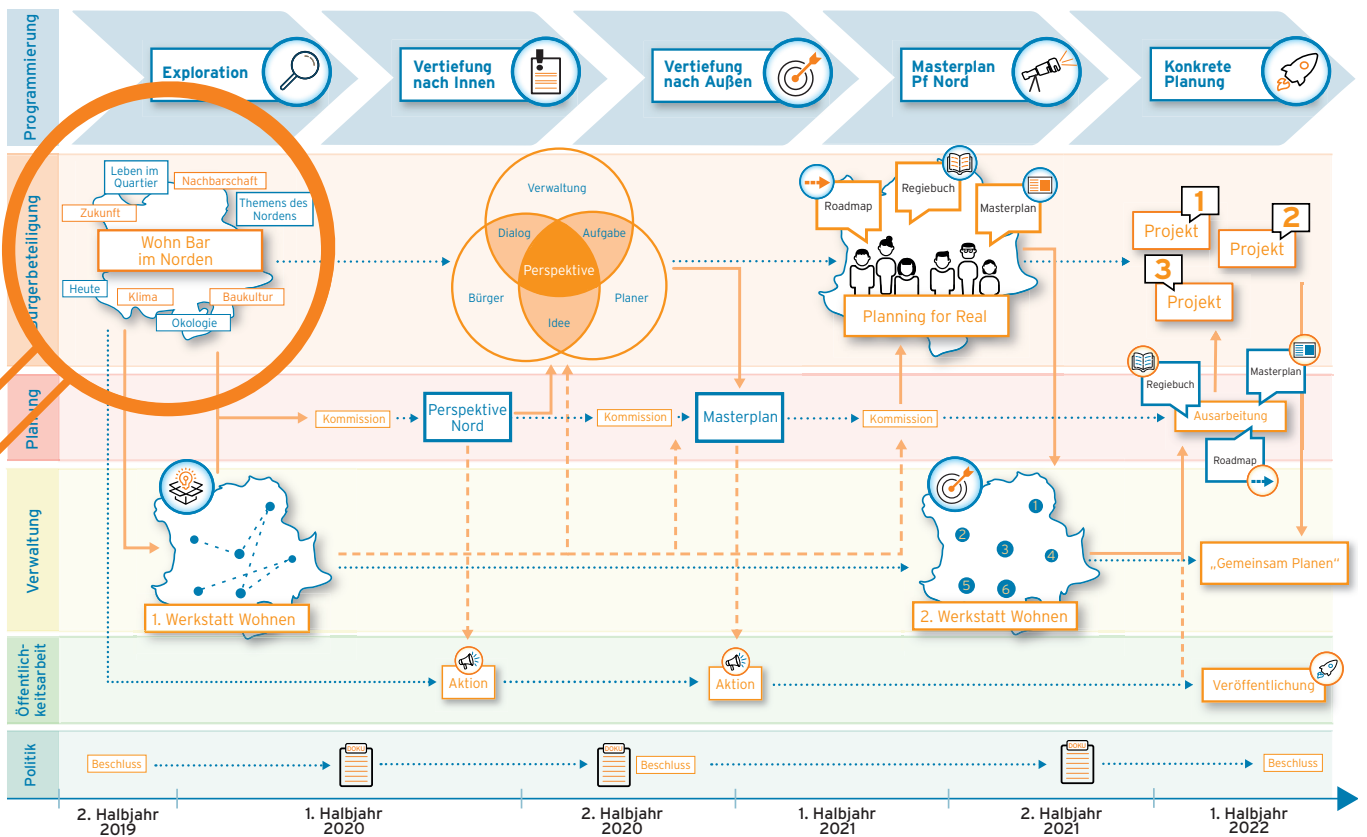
Programmierung

Exploration

Vertiefung nach Innen

Vertiefung nach Außen

Masterplan Pf Nord

Konkrete Planung

Bürgerbeteiligung

Leben im Quartier

Nachbarschaft

Zukunft

Themens des Nordens

Wohn Bar im Norden

Heute

Klima

Baukultur

Ökologie

Verwaltung

Dialog

Aufgabe

Perspektive

Bürger

Planer

Idee

Roadmap

Regiebuch

Masterplan

Planning for Real

1 Projekt

2 Projekt

3 Projekt

Planung

Kommission

Perspektive Nord

Kommission

Masterplan

Kommission

Regiebuch

Masterplan

Ausarbeitung

Roadmap

Verwaltung

1. Werkstatt Wohnen

1 2 3 4 5 6

2. Werkstatt Wohnen

„Gemeinsam Planen"

Öffentlichkeitsarbeit

Aktion

Aktion

Veröffentlichung

Politik

Beschluss

DOKU

DOKU

Beschluss

DOKU

Beschluss

2. Halbjahr 2019

1. Halbjahr 2020

2. Halbjahr 2020

1. Halbjahr 2021

2. Halbjahr 2021

1. Halbjahr 2022